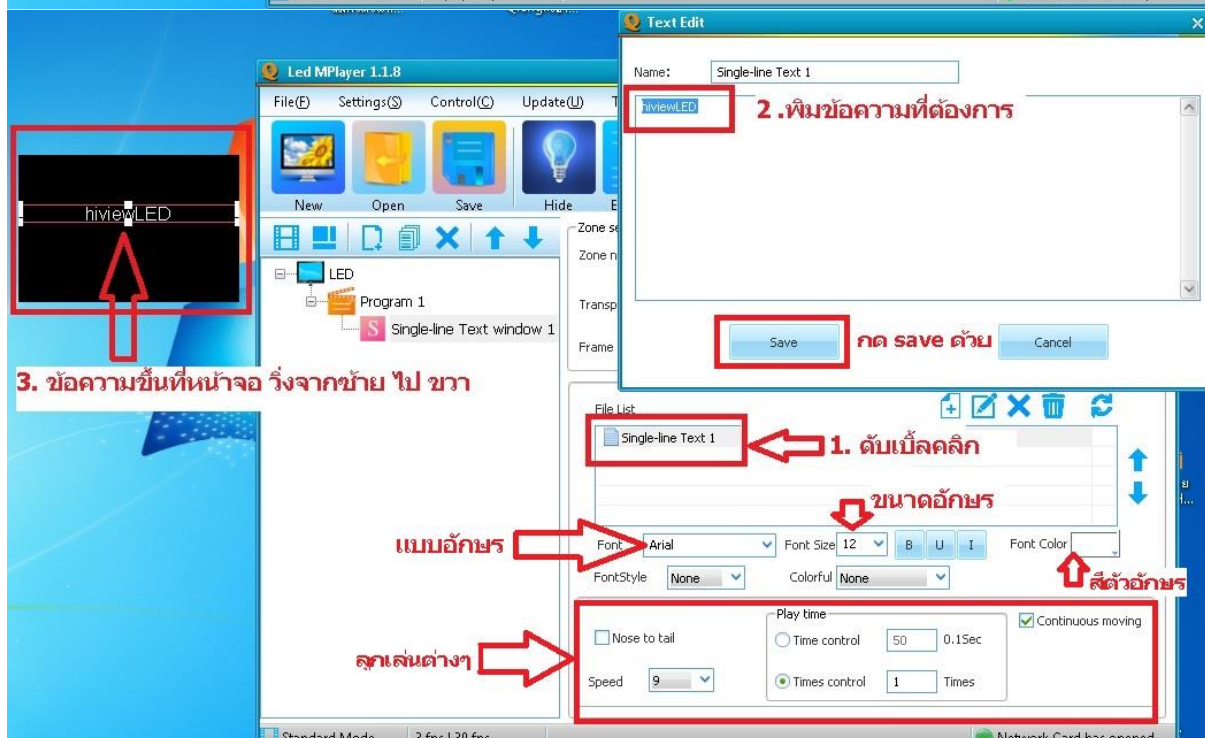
Text Edit

Name: Single-line Text 1

hiviewLED

2 .พิมข้อความที่ต้องการ

Save

กด save ด้วย

Cancel

Led MPlayer 1.1.8

File(F) Settings(S) Control(C) Update(U)

New Open Save Hide

hiviewLED

LED

Program 1

Single-line Text window 1

Zone se

Zone n

Transp

Frame

3. ข้อความขึ้นที่หน้าจอ วิ่งจากซ้าย ไป ขวา

File List

Single-line Text 1

1. ดับเบิ้ลคลิก

ขนาดอักษร

แบบอักษร

Font Arial

Font Size 12

B U I

Font Color

สีตัวอักษร

FontStyle None

Colorful None

Play time

Continuous moving

Nose to tail

Time control 50 0.1Sec

ลูกเล่นต่างๆ

Speed 9

Times control 1 Times

Standard Mode

Network Card has opened